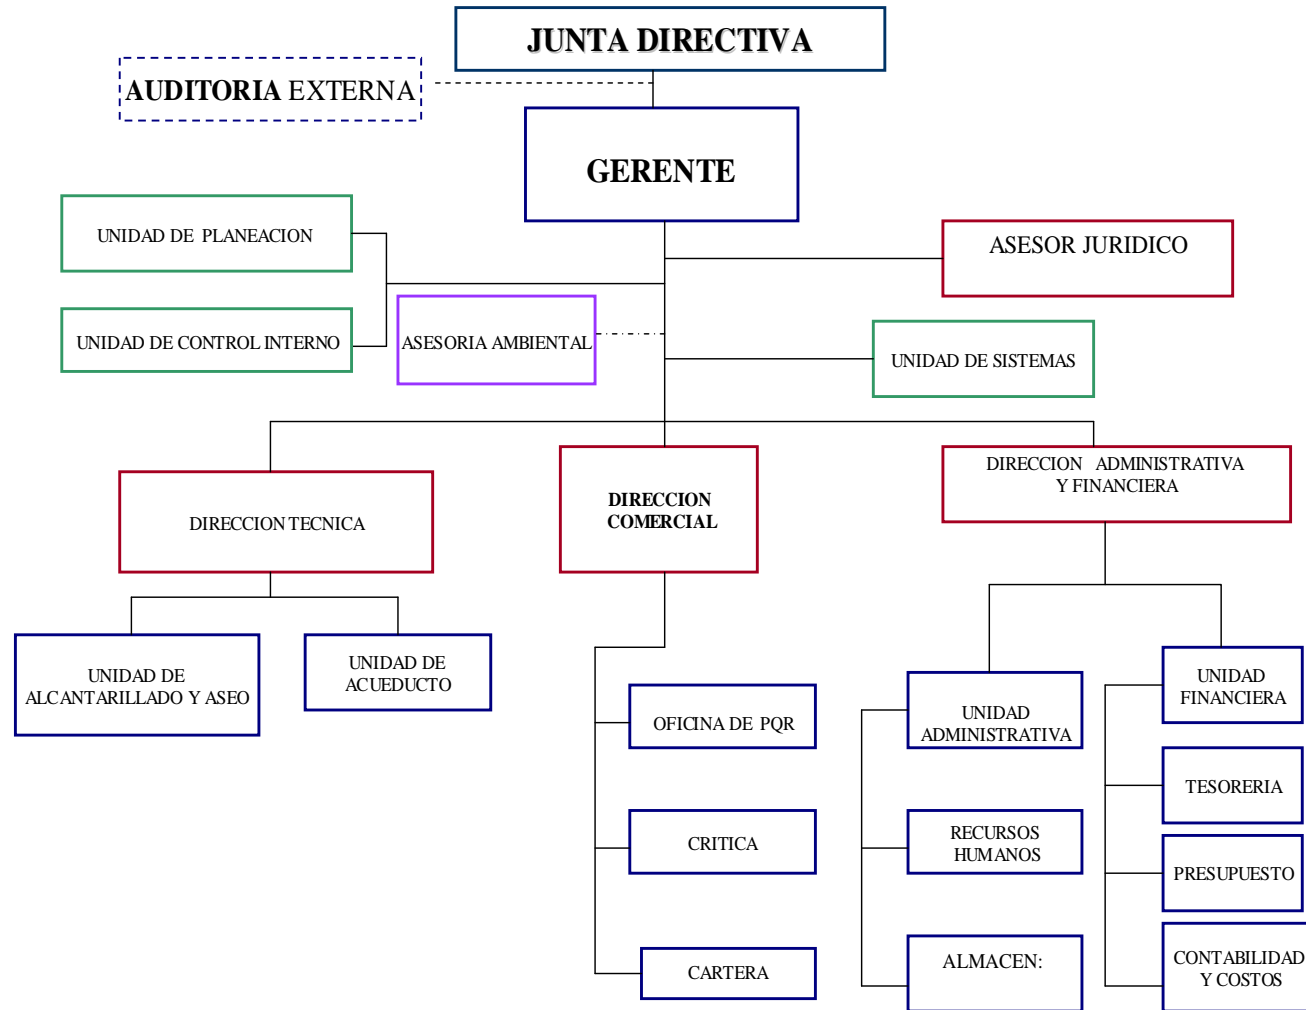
JUNTA DIRECTIVA

AUDITORIA EXTERNA

GERENTE

UNIDAD DE PLANEACION

UNIDAD DE CONTROL INTERNO

ASESORIA AMBIENTAL

ASESOR JURIDICO

UNIDAD DE SISTEMAS

DIRECCION TECNICA

DIRECCION COMERCIAL

DIRECCION ADMINISTRATIVA Y FINANCIERA

UNIDAD DE ALCANTARILLADO Y ASEO

UNIDAD DE ACUEDUCTO

OFICINA DE PQR

CRITICA

CARTERA

UNIDAD ADMINISTRATIVA

RECURSOS HUMANOS

ALMACEN:

UNIDAD FINANCIERA

TESORERIA

PRESUPUESTO

CONTABILIDAD Y COSTOS